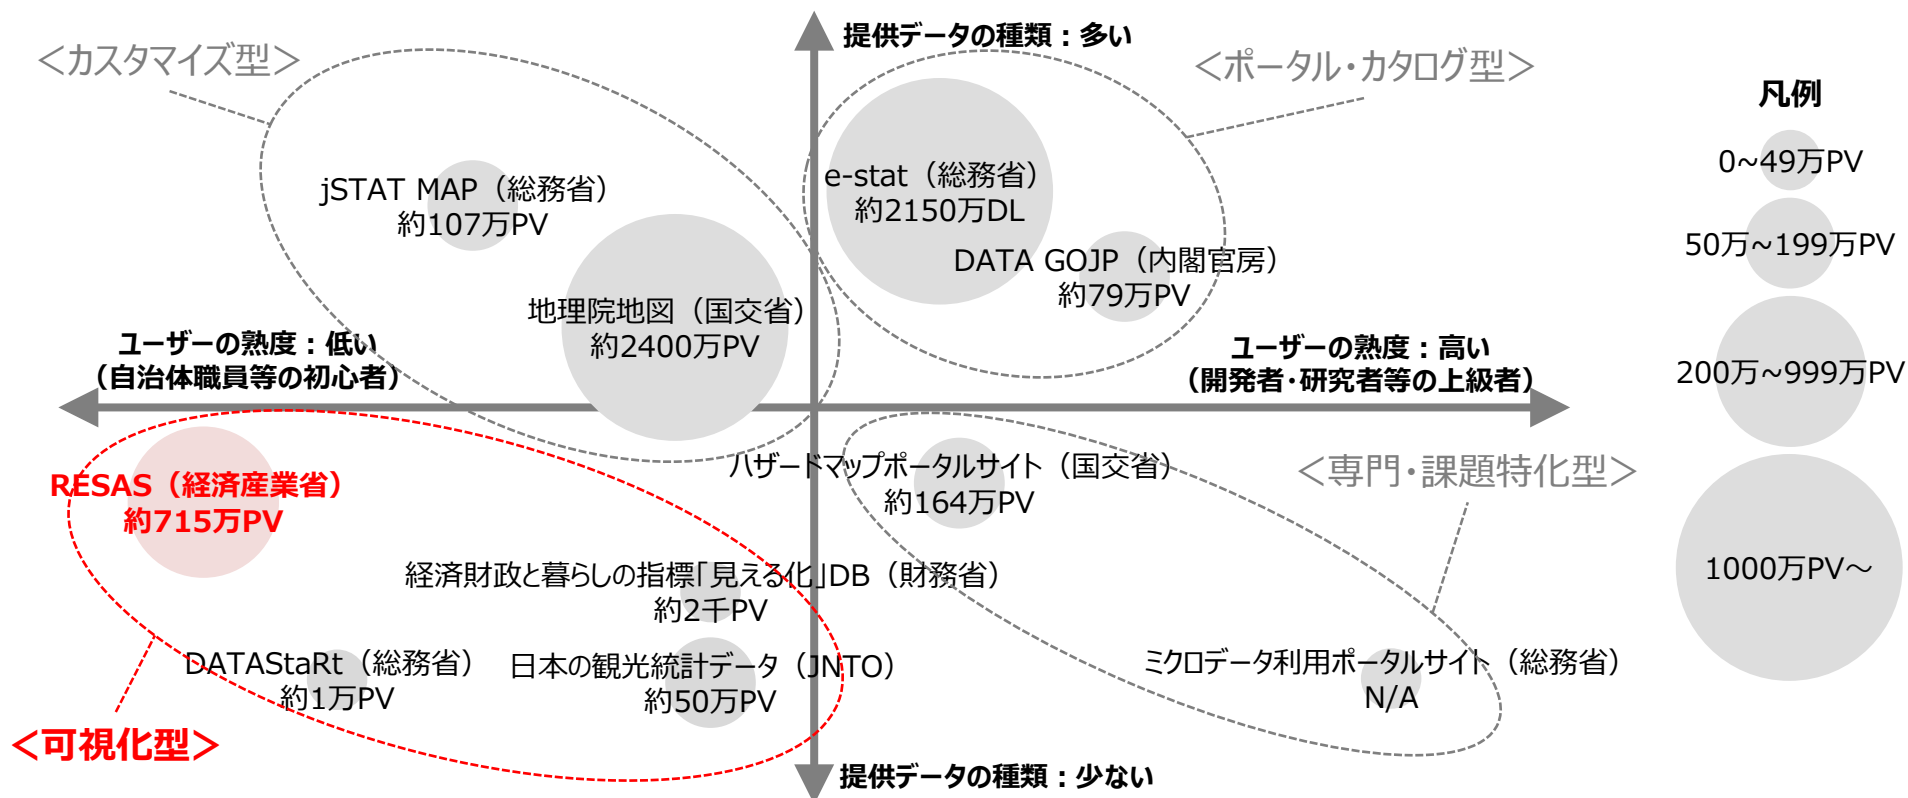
提供データの種類：多い

<カスタマイズ型>

<ポータル・カタログ型>

凡例

0~49万PV

50万~199万PV

200万~999万PV

1000万PV~

jSTAT MAP（総務省）
約107万PV

e-stat（総務省）
約2150万DL

DATA GOJP（内閣官房）
約79万PV

地理院地図（国交省）
約2400万PV

ユーザーの熟度：低い
（自治体職員等の初心者）

ユーザーの熟度：高い
（開発者・研究者等の上級者）

ハザードマップポータルサイト（国交省）
約164万PV

<専門・課題特化型>

RESAS（経済産業省）
約715万PV

経済財政と暮らしの指標「見える化」DB（財務省）
約2千PV

DATAStaRt（総務省）
約1万PV

日本の観光統計データ（JNTO）
約50万PV

ミクロデータ利用ポータルサイト（総務省）
N/A

<可視化型>

提供データの種類：少ない